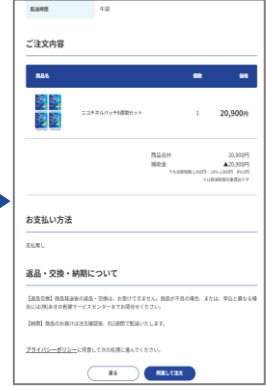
配送時間　午前

ご注文内容

| 商品名 | 個数 | 価格 |
|---|---|---|
| ニコチネルパッチ8週間セット | 1 | 20,900円 |

商品合計　20,900円
補助金　▲20,900円
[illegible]
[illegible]

お支払い方法

支払無し

返品・交換・納期について

【返品交換】商品発送後の返品・交換は、お受けできません。商品が不良の場合、または、申込と異なる場合には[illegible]までお問合せください。

【納期】商品のお届けは注文確認後、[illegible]で配送いたします。

プライバシーポリシーに同意して次の処理に進んでください。

戻る　同意して注文